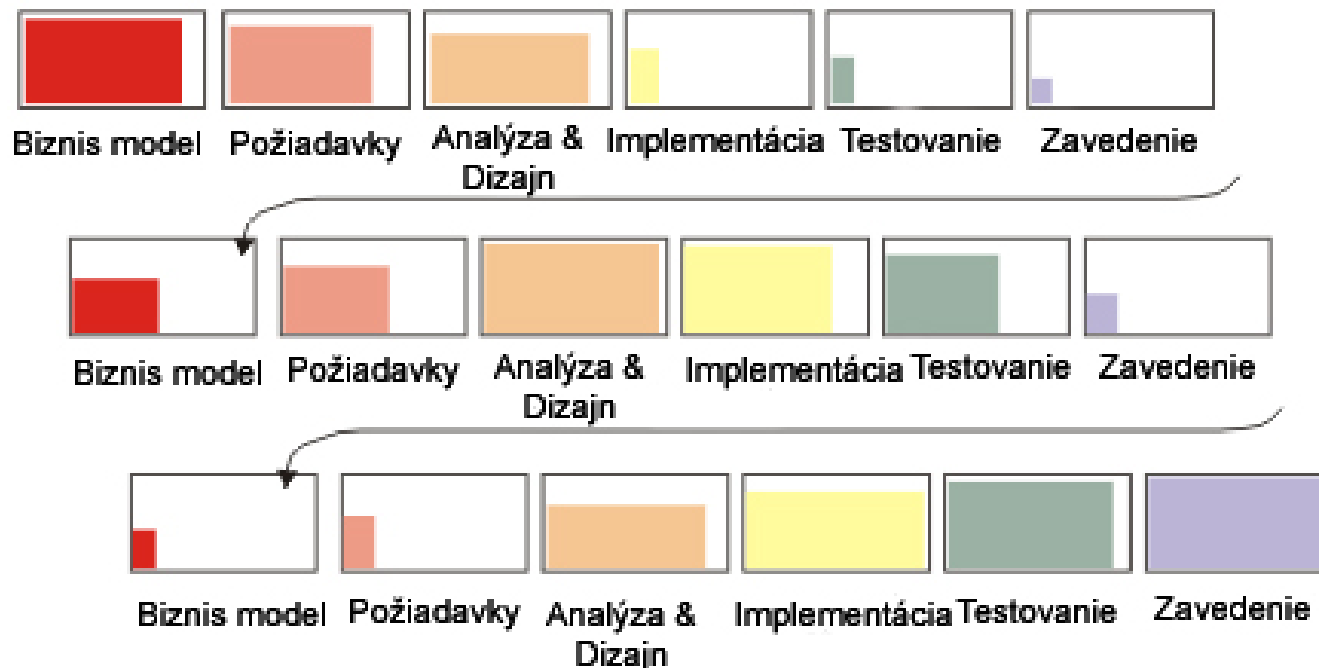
Biznis model Požiadavky Analýza & Dizajn Implementácia Testovanie Zavedenie

Biznis model Požiadavky Analýza & Dizajn Implementácia Testovanie Zavedenie

Biznis model Požiadavky Analýza & Dizajn Implementácia Testovanie Zavedenie